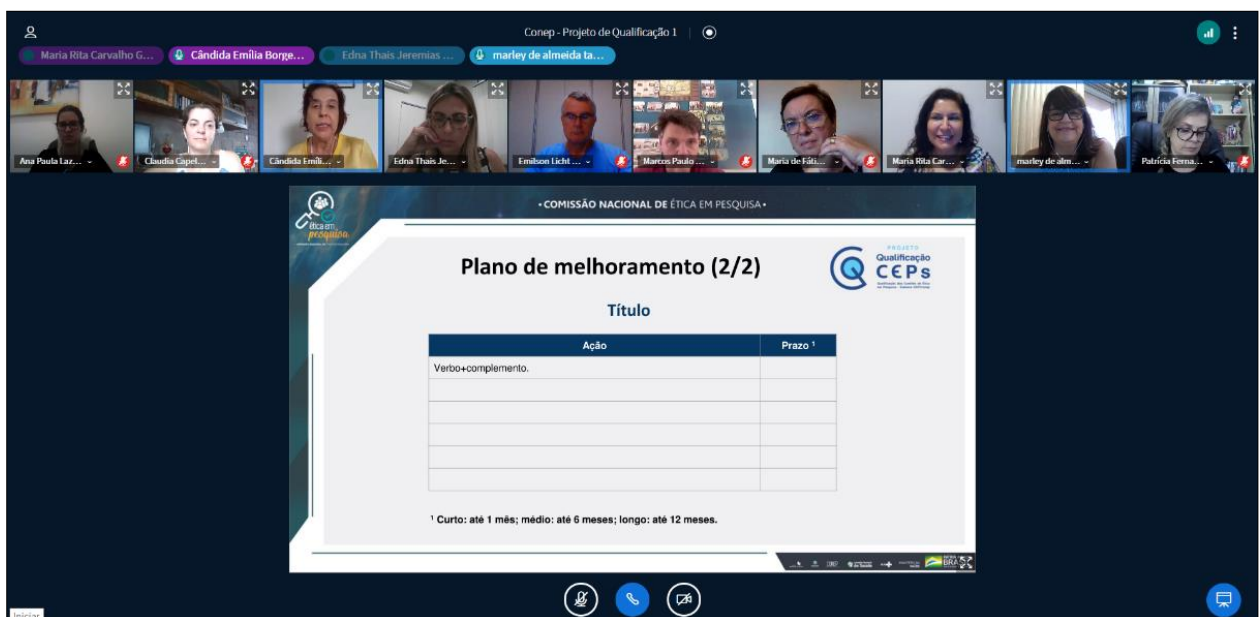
Conep - Projeto de Qualificação 1

Maria Rita Carvalho G... Cândida Emília Borge... Edna Thais Jeremias ... marley de almeida ta...

Ana Paula Laz... Claudia Capel... Cândida Emíli... Edna Thais Je... Emilson Licht ... Marcos Paulo ... Maria de Fáti... Maria Rita Car... marley de alm... Patrícia Ferna...

ética em pesquisa

• COMISSÃO NACIONAL DE ÉTICA EM PESQUISA •

PROJETO Qualificação CEPs

Plano de melhoramento (2/2)

Título

| Ação | Prazo ¹ |
|---|---|
| Verbo+complemento. | |
| | |
| | |
| | |
| | |
| | |

¹ Curto: até 1 mês; médio: até 6 meses; longo: até 12 meses.

Iniciar